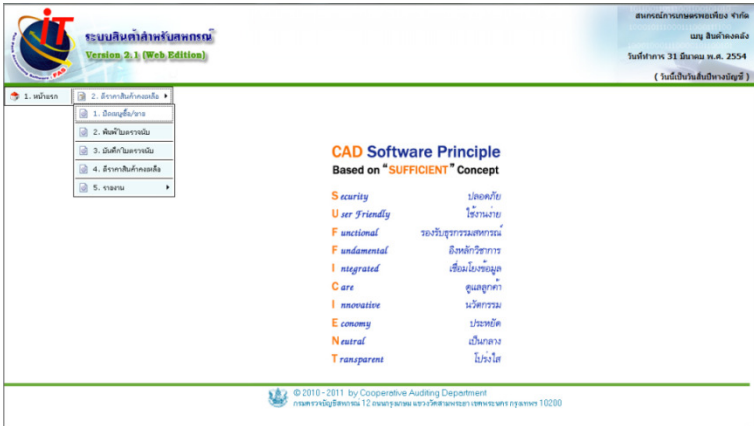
iT
ระบบสินค้าสำหรับสหกรณ์
Version 2.1 (Web Edition)

สหกรณ์การเกษตรพอเพียง จำกัด
เมนู สินค้าคงคลัง
วันที่ทำการ 31 มีนาคม พ.ศ. 2554
( วันนี้เป็นวันสิ้นปีทางบัญชี )

1. หน้าแรก
2. ลิราคาสินค้าคงเหลือ
1. บ็อคเมนูซื้อ/ขาย
2. พิมพ์ใบตรวจนับ
3. บันทึกใบตรวจนับ
4. ลิราคาสินค้าคงเหลือ
5. รายงาน

CAD Software Principle
Based on "SUFFICIENT" Concept

| | |
|---|---|
| Security | ปลอดภัย |
| User Friendly | ใช้งานง่าย |
| Functional | รองรับธุรกรรมสหกรณ์ |
| Fundamental | อิงหลักวิชาการ |
| Integrated | เชื่อมโยงข้อมูล |
| Care | ดูแลลูกค้า |
| Innovative | นวัตกรรม |
| Economy | ประหยัด |
| Neutral | เป็นกลาง |
| Transparent | โปร่งใส |

© 2010 - 2011 by Cooperative Auditing Department
กรมตรวจบัญชีสหกรณ์ 12 ถนนกรุงเกษม แขวงวัดสามพระยา เขตพระนคร กรุงเทพฯ 10200